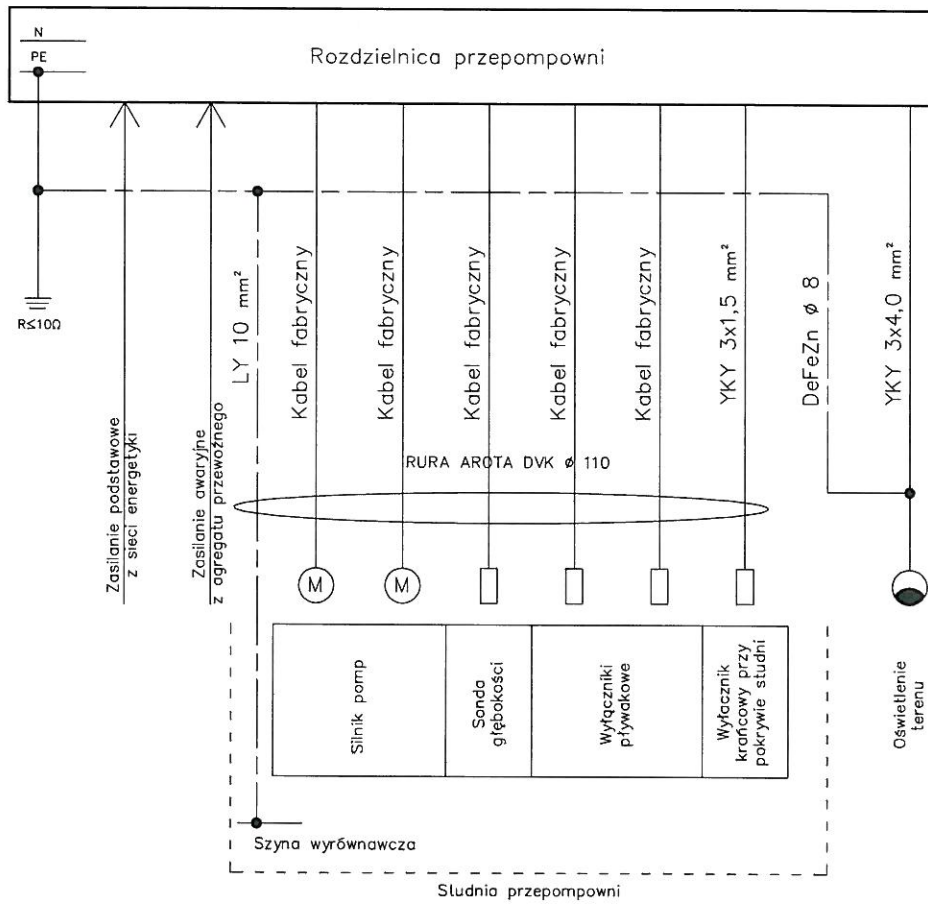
N
PE

Rozdzielnica przepompowni

R≤10Ω

Zasilanie podstawowe z sieci energetyki

Zasilanie awaryjne z agregatu przewoźnego

LY 10 mm²

Kabel fabryczny

Kabel fabryczny

Kabel fabryczny

Kabel fabryczny

Kabel fabryczny

YKY 3x1,5 mm²

DeFeZn ø 8

YKY 3x4,0 mm²

RURA AROTA DVK ø 110

M

M

Silnik pomp

Sonda głębokości

Wyłączniki pływakowe

Wyłącznik krańcowy przy pokrywie studni

Oświetlenie terenu

Szyna wyrównawcza

Studnia przepompowni